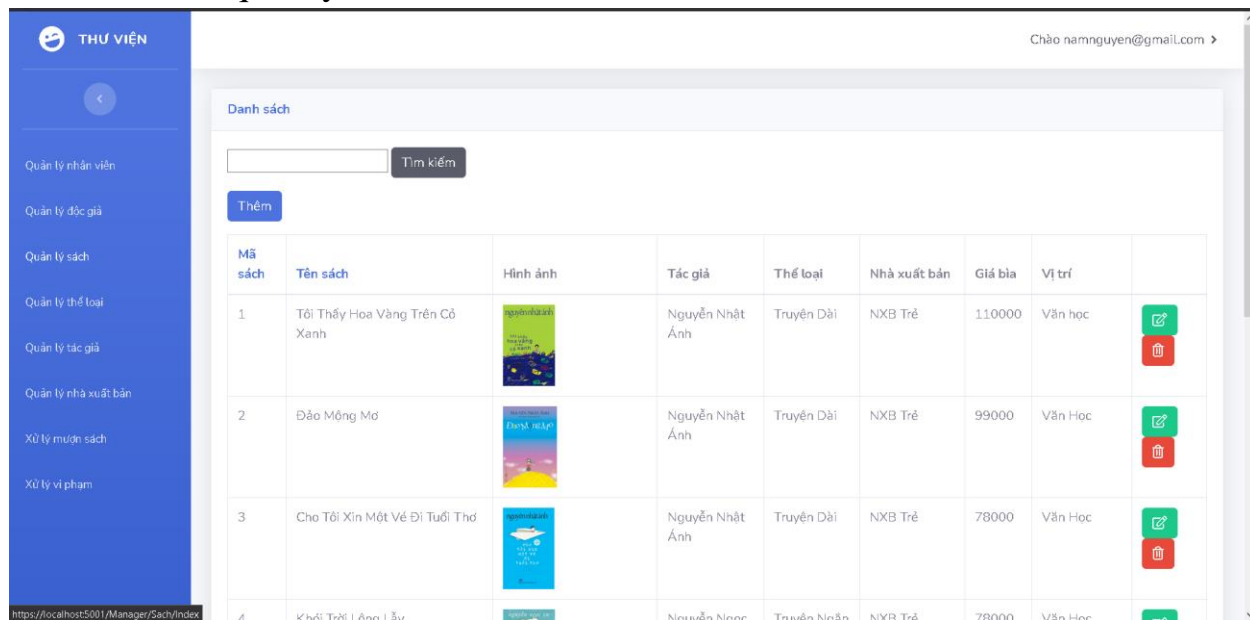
THƯ VIỆN

Chào namnguyen@gmail.com ›

Quản lý nhân viên
Quản lý độc giả
Quản lý sách
Quản lý thể loại
Quản lý tác giả
Quản lý nhà xuất bản
Xử lý mượn sách
Xử lý vi phạm

Danh sách

Tìm kiếm

Thêm

| Mã sách | Tên sách | Hình ảnh | Tác giả | Thể loại | Nhà xuất bản | Giá bìa | Vị trí | |
|---|---|---|---|---|---|---|---|---|
| 1 | Tôi Thấy Hoa Vàng Trên Cỏ Xanh | nguyễn nhật ánh | Nguyễn Nhật Ánh | Truyện Dài | NXB Trẻ | 110000 | Văn học | |
| 2 | Đảo Mộng Mơ | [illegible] | Nguyễn Nhật Ánh | Truyện Dài | NXB Trẻ | 99000 | Văn Học | |
| 3 | Cho Tôi Xin Một Vé Đi Tuổi Thơ | nguyễn nhật ánh | Nguyễn Nhật Ánh | Truyện Dài | NXB Trẻ | 78000 | Văn Học | |
| 4 | Khối Trời Lộng Lẫy | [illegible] | Nguyễn Ngọc | Truyện Ngắn | NXB Trẻ | 78000 | Văn Học | |

https://localhost:5001/Manager/Sach/Index